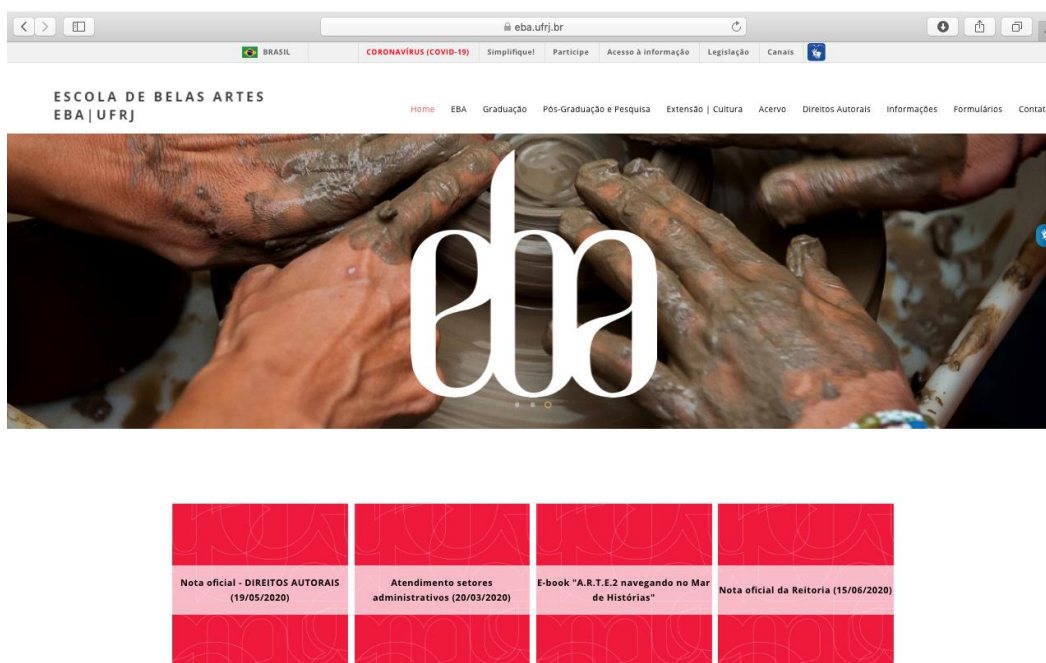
eba.ufrj.br

BRASIL | CORONAVÍRUS (COVID-19) | Simplifique! | Participe | Acesso à informação | Legislação | Canais

ESCOLA DE BELAS ARTES
EBA | UFRJ

Home | EBA | Graduação | Pós-Graduação e Pesquisa | Extensão | Cultura | Acervo | Direitos Autorais | Informações | Formulários | Contat

eba

Nota oficial - DIREITOS AUTORAIS (19/05/2020)

Atendimento setores administrativos (20/03/2020)

E-book "A.R.T.E.2 navegando no Mar de Histórias"

Nota oficial da Reitoria (15/06/2020)